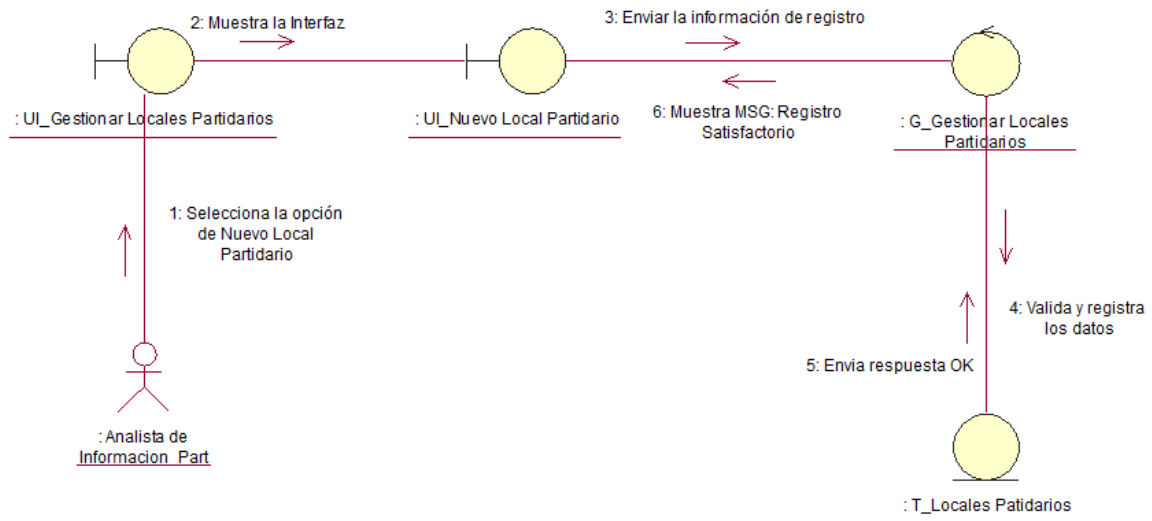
2: Muestra la Interfaz

3: Enviar la información de registro

: UI_Gestionar Locales Partidarios

: UI_Nuevo Local Partidario

6: Muestra MSG: Registro Satisfactorio

: G_Gestionar Locales Particarios

1: Selecciona la opción de Nuevo Local Partidario

4: Valida y registra los datos

5: Envia respuesta OK

: Analista de Informacion_Part

: T_Locales Patidarios